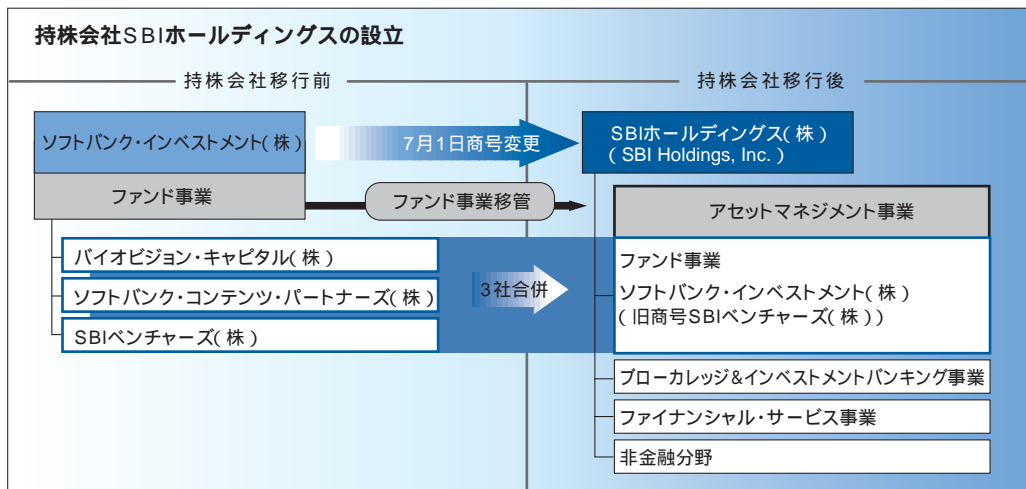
持株会社SBIホールディングスの設立

持株会社移行前

持株会社移行後

ソフトバンク・インベストメント(株)

ファンド事業

7月1日商号変更

SBIホールディングス(株)
(SBI Holdings, Inc.)

ファンド事業移管

アセットマネジメント事業

バイオビジョン・キャピタル(株)

ソフトバンク・コンテンツ・パートナーズ(株)

SBIベンチャーズ(株)

3社合併

ファンド事業
ソフトバンク・インベストメント(株)
(旧商号SBIベンチャーズ(株))

ブローカレッジ&インベストメントバンキング事業

ファイナンシャル・サービス事業

非金融分野